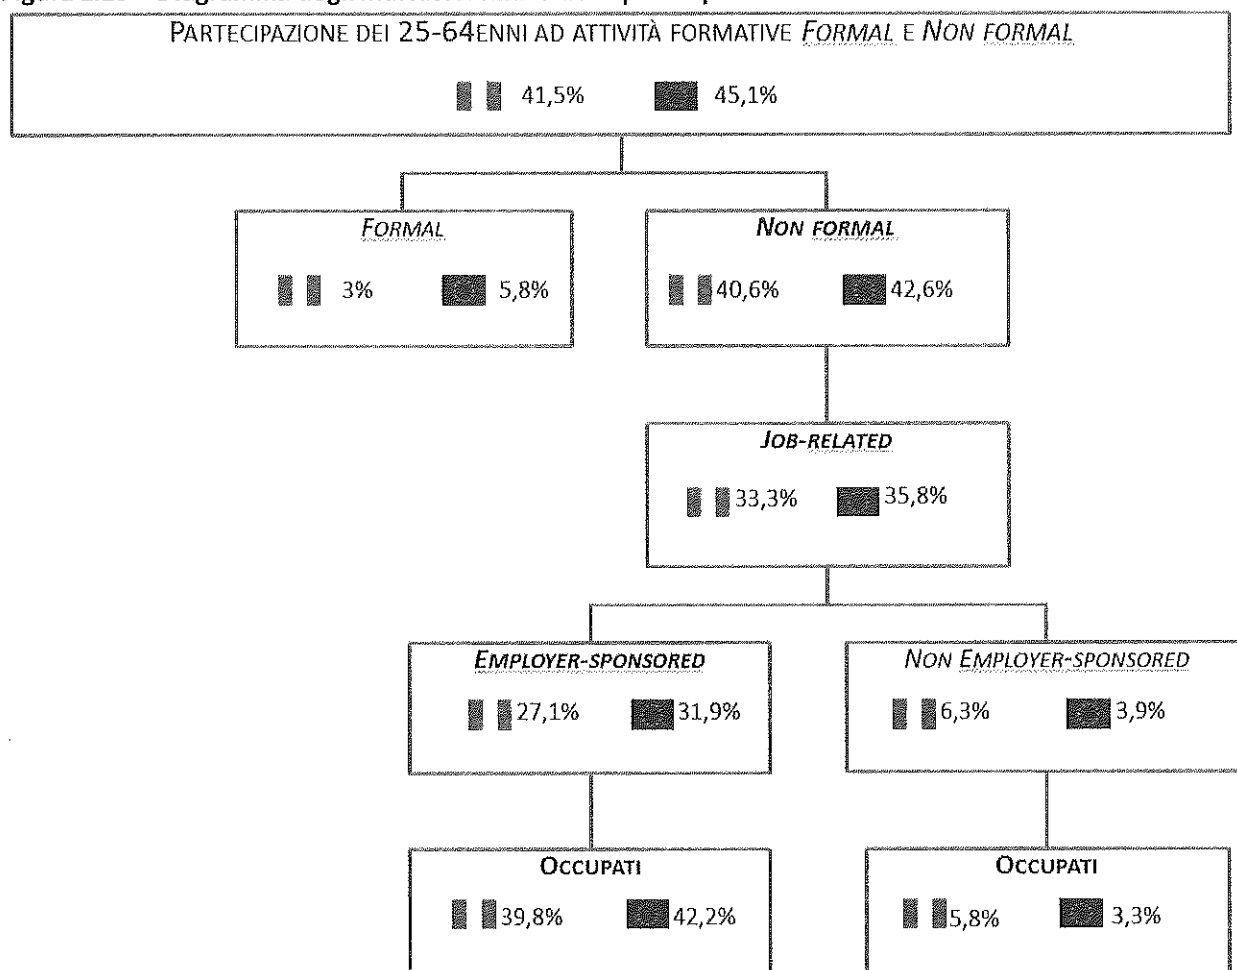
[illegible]

PARTECIPAZIONE DEI 25-64ENNI AD ATTIVITÀ FORMATIVE *FORMAL* E *NON FORMAL*

41,5% 45,1%

*FORMAL*

3% 5,8%

*NON FORMAL*

40,6% 42,6%

*JOB-RELATED*

33,3% 35,8%

*EMPLOYER-SPONSORED*

27,1% 31,9%

*NON EMPLOYER-SPONSORED*

6,3% 3,9%

OCCUPATI

39,8% 42,2%

OCCUPATI

5,8% 3,3%